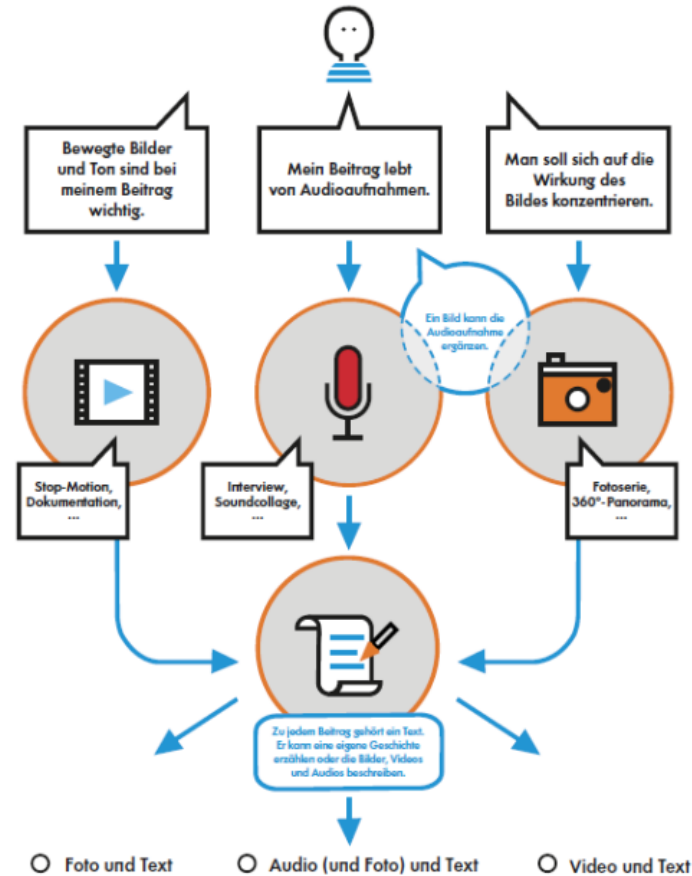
Bewegte Bilder und Ton sind bei meinem Beitrag wichtig.

Mein Beitrag lebt von Audioaufnahmen.

Man soll sich auf die Wirkung des Bildes konzentrieren.

Ein Bild kann die Audioaufnahme ergänzen.

Stop-Motion, Dokumentation, ...

Interview, Soundcollage, ...

Fotoserie, 360°-Panorama, ...

Zu jedem Beitrag gehört ein Text. Er kann eine eigene Geschichte erzählen oder die Bilder, Videos und Audios beschreiben.

Foto und Text

Audio (und Foto) und Text

Video und Text